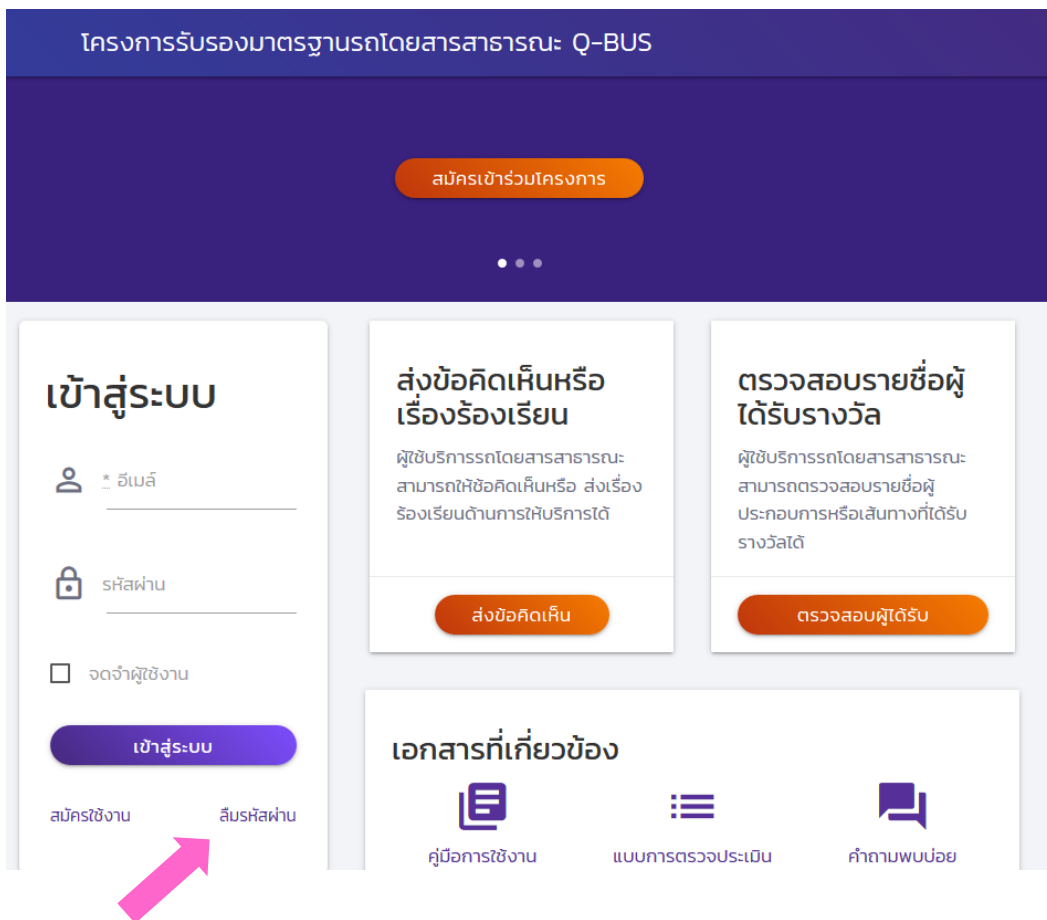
โครงการรับรองมาตรฐานรถโดยสารสาธารณะ Q-BUS

สมัครเข้าร่วมโครงการ

เข้าสู่ระบบ

* อีเมล์

รหัสผ่าน

จดจำผู้ใช้งาน

เข้าสู่ระบบ

สมัครใช้งาน

ลืมรหัสผ่าน

ส่งข้อคิดเห็นหรือเรื่องร้องเรียน

ผู้ใช้บริการรถโดยสารสาธารณะสามารถให้ข้อคิดเห็นหรือ ส่งเรื่องร้องเรียนด้านการให้บริการได้

ส่งข้อคิดเห็น

ตรวจสอบรายชื่อผู้ได้รับรางวัล

ผู้ใช้บริการรถโดยสารสาธารณะสามารถตรวจสอบรายชื่อผู้ประกอบการหรือเส้นทางที่ได้รับรางวัลได้

ตรวจสอบผู้ได้รับ

เอกสารที่เกี่ยวข้อง

คู่มือการใช้งาน

แบบการตรวจประเมิน

คำถามพบบ่อย